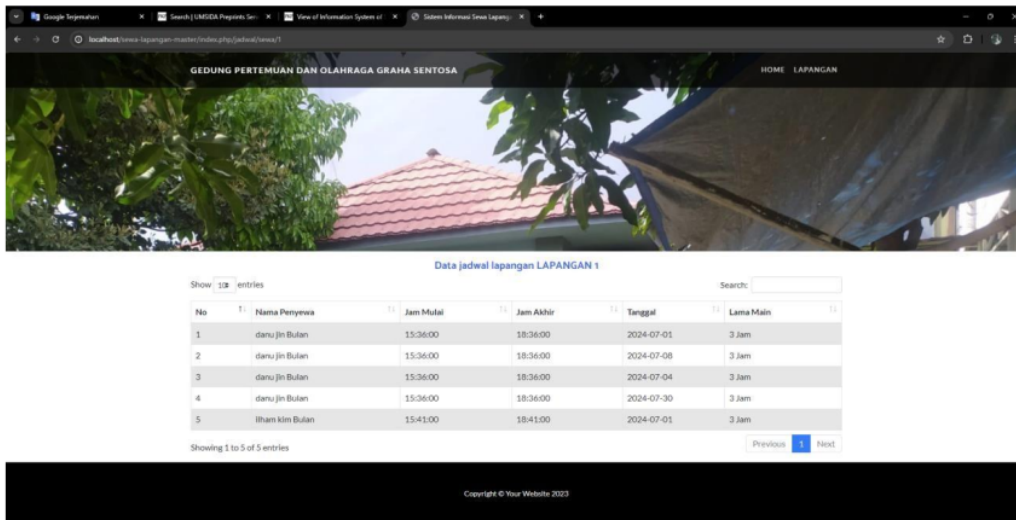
Google Terjemahan | Search | UMSIDA Preprints Serv | View of Information System of | Sistem Informasi Sewa Lapang

localhost/sewa-lapangan-master/index.php/jadwal/sewa/1

GEDUNG PERTEMUAN DAN OLAHRAGA GRAHA SENTOSA

HOME LAPANGAN

Data jadwal lapangan LAPANGAN 1

Show 10 entries

Search:

| No | Nama Penyewa | Jam Mulai | Jam Akhir | Tanggal | Lama Main |
|---|---|---|---|---|---|
| 1 | danu jin Bulan | 15:36:00 | 18:36:00 | 2024-07-01 | 3 Jam |
| 2 | danu jin Bulan | 15:36:00 | 18:36:00 | 2024-07-08 | 3 Jam |
| 3 | danu jin Bulan | 15:36:00 | 18:36:00 | 2024-07-04 | 3 Jam |
| 4 | danu jin Bulan | 15:36:00 | 18:36:00 | 2024-07-30 | 3 Jam |
| 5 | Ilham kim Bulan | 15:41:00 | 18:41:00 | 2024-07-01 | 3 Jam |

Showing 1 to 5 of 5 entries

Previous 1 Next

Copyright © Your Website 2023